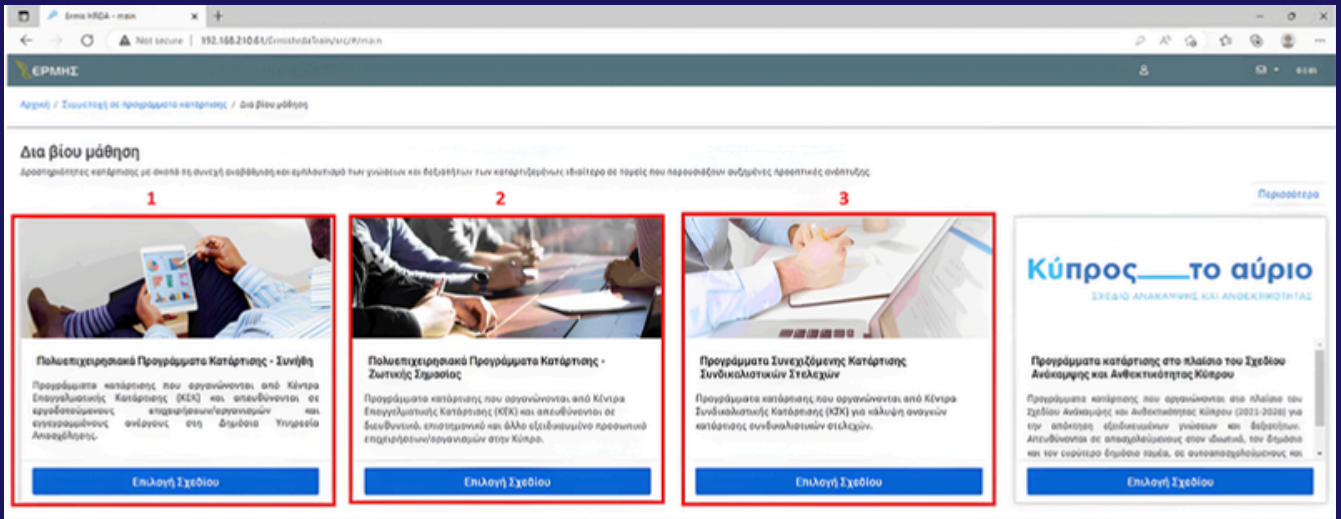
Ermis HRDA - main

Not secure | 192.168.210.61/ErmisHrdaTrain/src/#/main

ΕΡΜΗΣ

Αρχική / Συμμετοχή σε προγράμματα κατάρτισης / Δια βίου μάθηση

Δια βίου μάθηση

Δραστηριότητες κατάρτισης με σκοπό τη συνεχή αναβάθμιση και εμπλουτισμό των γνώσεων και δεξιοτήτων των καταρτιζόμενων ιδιαίτερα σε τομείς που παρουσιάζουν αυξημένες προοπτικές ανάπτυξης

Περισσότερα

1

Πολυεπιχειρησιακά Προγράμματα Κατάρτισης - Συνήθη

Προγράμματα κατάρτισης που οργανώνονται από Κέντρα Επαγγελματικής Κατάρτισης (ΚΕΚ) και απευθύνονται σε εργοδοτούμενους επιχειρήσεων/οργανισμών και εγγεγραμμένους ανέργους στη Δημόσια Υπηρεσία Απασχόλησης.

Επιλογή Σχεδίου

2

Πολυεπιχειρησιακά Προγράμματα Κατάρτισης - Ζωτικής Σημασίας

Προγράμματα κατάρτισης που οργανώνονται από Κέντρα Επαγγελματικής Κατάρτισης (ΚΕΚ) και απευθύνονται σε διευθυντικό, επιστημονικό και άλλο εξειδικευμένο προσωπικό επιχειρήσεων/οργανισμών στην Κύπρο.

Επιλογή Σχεδίου

3

Προγράμματα Συνεχιζόμενης Κατάρτισης Συνδικαλιστικών Στελεχών

Προγράμματα κατάρτισης που οργανώνονται από Κέντρα Συνδικαλιστικής Κατάρτισης (ΚΣΚ) για κάλυψη αναγκών κατάρτισης συνδικαλιστικών στελεχών.

Επιλογή Σχεδίου

Κύπρος — το αύριο
ΣΧΕΔΙΟ ΑΝΑΚΑΜΨΗΣ ΚΑΙ ΑΝΘΕΚΤΙΚΟΤΗΤΑΣ

Προγράμματα κατάρτισης στο πλαίσιο του Σχεδίου Ανάκαμψης και Ανθεκτικότητας Κύπρου

Προγράμματα κατάρτισης που οργανώνονται στο πλαίσιο του Σχεδίου Ανάκαμψης και Ανθεκτικότητας Κύπρου (2021-2026) για την απόκτηση εξειδικευμένων γνώσεων και δεξιοτήτων. Απευθύνονται σε απασχολούμενους στον ιδιωτικό, τον δημόσιο και τον ευρύτερο δημόσιο τομέα, σε αυτοαπασχολούμενους και

Επιλογή Σχεδίου